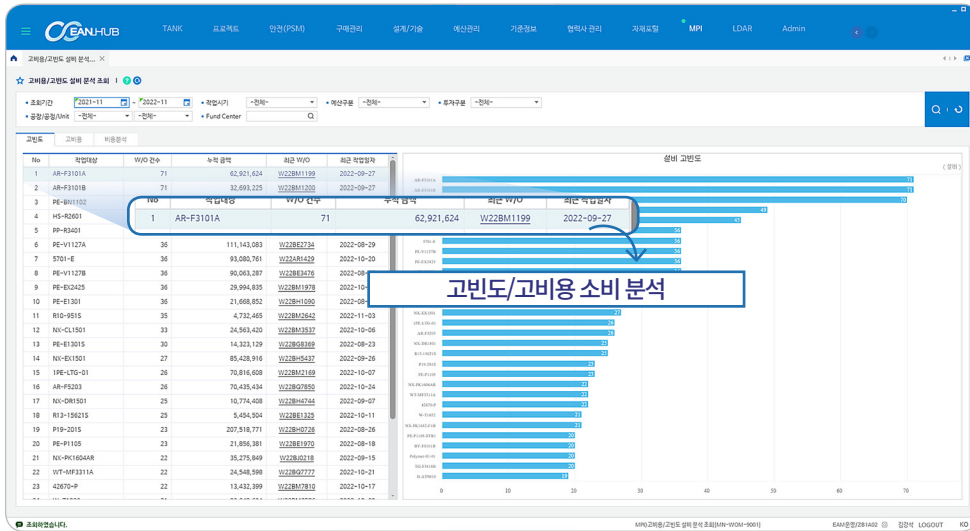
OCEAN.HUB TANK 프로젝트 안전(PSM) 구매관리 설계/기술 예산관리 기준정보 협력사 관리 자재포털 MPI LDAR Admin

고비용/고빈도 설비 분석... ×

고비용/고빈도 설비 분석 조회

조회기간 2021-11 ~ 2022-11 작업시기 --전체-- 예산구분 --전체-- 투자구분 --전체--
공장/공정/Unit --전체-- --전체-- Fund Center

고빈도 고비용 비용분석

| No | 작업대상 | W/O 건수 | 누적 금액 | 최근 W/O | 최근 작업일자 |
|---|---|---|---|---|---|
| 1 | AR-F3101A | 71 | 62,921,624 | W22BM1199 | 2022-09-27 |
| 2 | AR-F3101B | 71 | 32,693,225 | W22BM1200 | 2022-09-27 |
| 3 | PE-BN1102 | | | | |
| 4 | HS-R2601 | | | | |
| 5 | PP-R3401 | | | | |
| 6 | PE-V1127A | 36 | 111,143,083 | W22BE2734 | 2022-08-29 |
| 7 | 5701-E | 36 | 93,080,761 | W22AR1429 | 2022-10-20 |
| 8 | PE-V1127B | 36 | 90,063,287 | W22BE3476 | 2022-08-29 |
| 9 | PE-EX2425 | 36 | 29,994,835 | W22BM1978 | 2022-10-20 |
| 10 | PE-E1301 | 36 | 21,668,852 | W22BH1090 | 2022-08-29 |
| 11 | R10-951S | 35 | 4,732,465 | W22BM2642 | 2022-11-03 |
| 12 | NX-CL1501 | 34 | 24,563,420 | W22BM3537 | 2022-10-06 |
| 13 | PE-E1301S | 34 | 14,323,129 | W22BG8369 | 2022-08-23 |
| 14 | NX-EX1501 | 27 | 85,428,916 | W22BH5437 | 2022-09-26 |
| 15 | 1PE-LTG-01 | 26 | 76,816,608 | W22BM2169 | 2022-10-07 |
| 16 | AR-F5203 | 26 | 70,435,434 | W22BQ7850 | 2022-10-24 |
| 17 | NX-DR1501 | 25 | 10,774,408 | W22BH4744 | 2022-09-07 |
| 18 | R13-15621S | 25 | 5,454,504 | W22BE1325 | 2022-10-11 |
| 19 | P19-2101S | 23 | 207,518,771 | W22BH0726 | 2022-08-26 |
| 20 | PE-P1105 | 23 | 21,856,381 | W22BE1970 | 2022-08-18 |
| 21 | NX-PK1604AR | 22 | 35,275,849 | W22BJ0218 | 2022-10-06 |
| 22 | WT-MF3311A | 22 | 24,548,598 | W22BQ7777 | 2022-10-21 |
| 23 | 42670-P | 22 | 13,432,399 | W22BM7810 | 2022-10-17 |

| No | 작업대상 | W/O 건수 | 누적 금액 | 최근 W/O | 최근 작업일자 |
|---|---|---|---|---|---|
| 1 | AR-F3101A | 71 | 62,921,624 | W22BM1199 | 2022-09-27 |

고빈도/고비용 소비 분석

설비 고빈도
(정비)
71 71 70 41 41 36 36 36 36 36 35 34 34 27 26 26 25 25 23 23 22 22 22 21 21 20 20 20 20 19
0 10 20 30 40 50 60 70

조회하였습니다.
MPI]고비용/고빈도 설비 분석 조회[MN-WOM-9001] EAM운영/2B1A02 김장석 LOGOUT KO